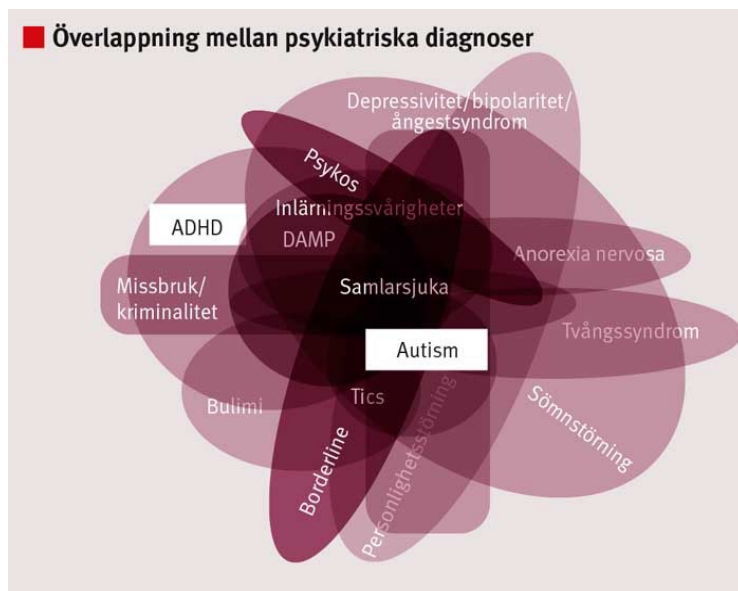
Överlappning mellan psykiatriska diagnoser

Depressivitet/bipolaritet/ångestsyndrom

Psykos

ADHD

Inlärningssvårigheter

DAMP

Anorexia nervosa

Missbruk/kriminalitet

Samlarsjuka

Tvångssyndrom

Autism

Bulimi

Tics

Sömnstörning

Borderline

Personlighetsstörning